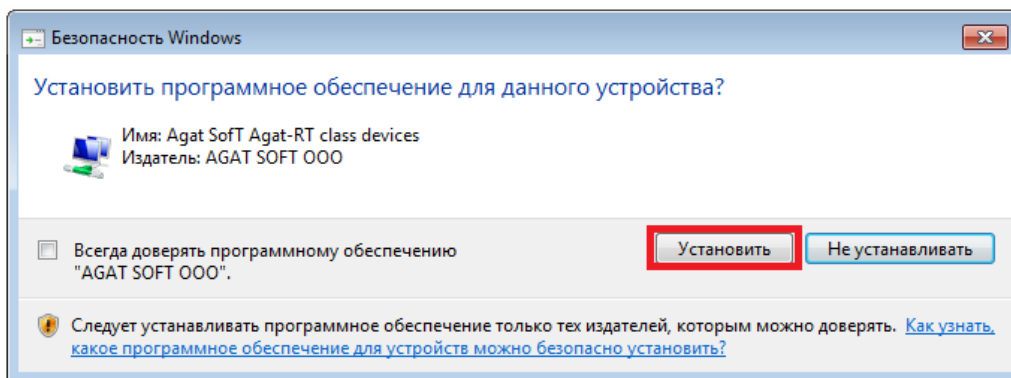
Безопасность Windows

Установить программное обеспечение для данного устройства?

Имя: Agat SofT Agat-RT class devices
Издатель: AGAT SOFT OOO

Всегда доверять программному обеспечению "AGAT SOFT OOO".

Установить

Не устанавливать

Следует устанавливать программное обеспечение только тех издателей, которым можно доверять. Как узнать, какое программное обеспечение для устройств можно безопасно установить?